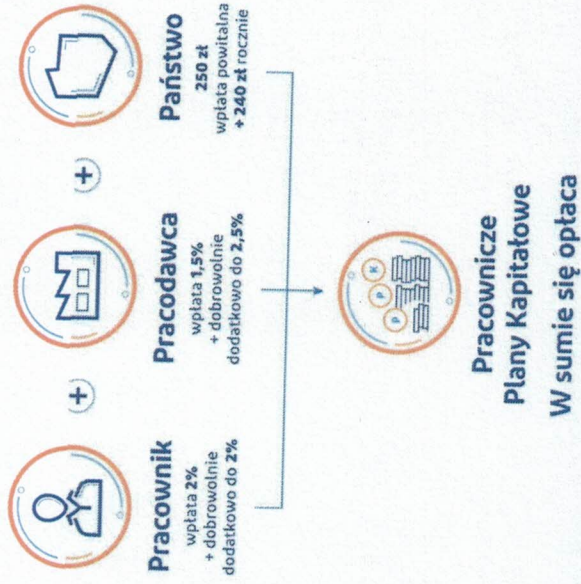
Pracownik
wpłata 2%
+ dobrowolnie
dodatkowo do 2%

+

Pracodawca
wpłata 1,5%
+ dobrowolnie
dodatkowo do 2,5%

+

Państwo
250 zł
wpłata powitalna
+ 240 zł rocznie

P P K

Pracownicze
Plany Kapitałowe
W sumie się opłaca